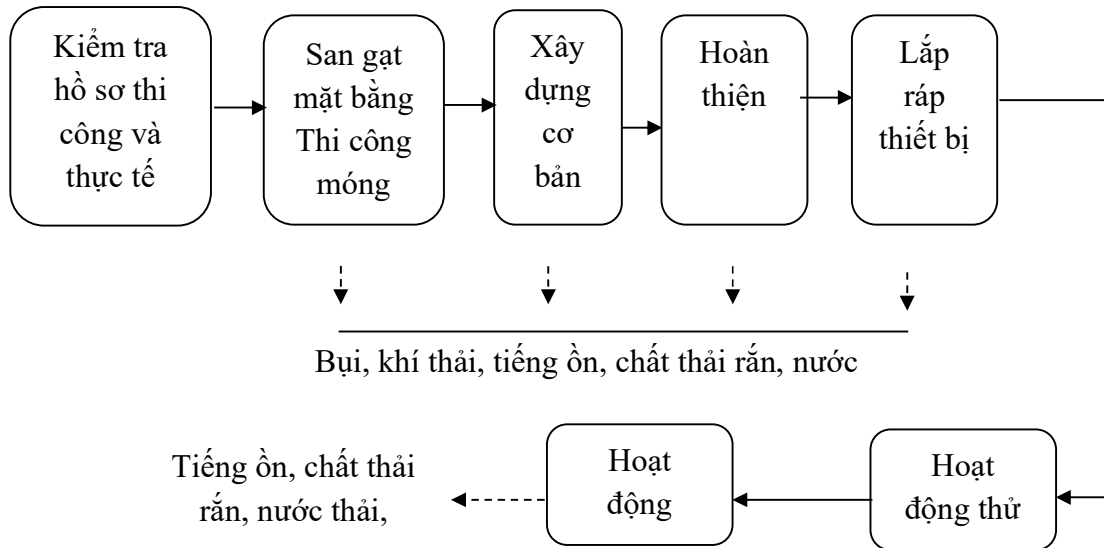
Kiểm tra hồ sơ thi công và thực tế

San gạt mặt bằng Thi công móng

Xây dựng cơ bản

Hoàn thiện

Lắp ráp thiết bị

Bụi, khí thải, tiếng ồn, chất thải rắn, nước

Hoạt động thử

Hoạt động

Tiếng ồn, chất thải rắn, nước thải,